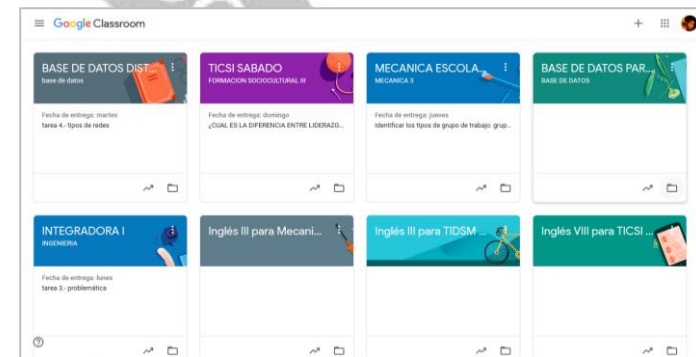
Google Classroom

BASE DE DATOS DIST...
base de datos

Fecha de entrega: martes
tarea 4.- tipos de redes

TICSI SABADO
FORMACION SOCIOCULTURAL III

Fecha de entrega: domingo
¿CUAL ES LA DIFERENCIA ENTRE LIDERAZG...

MECANICA ESCOLA...
MECANICA 3

Fecha de entrega: jueves
Identificar los tipos de grupo de trabajo: grup...

BASE DE DATOS PAR...
BASE DE DATOS

INTEGRADORA I
INGENIERIA

Fecha de entrega: lunes
tarea 3.- problemática

Inglés III para Mecani...

Inglés III para TIDSM ...

Inglés VIII para TICSI ...